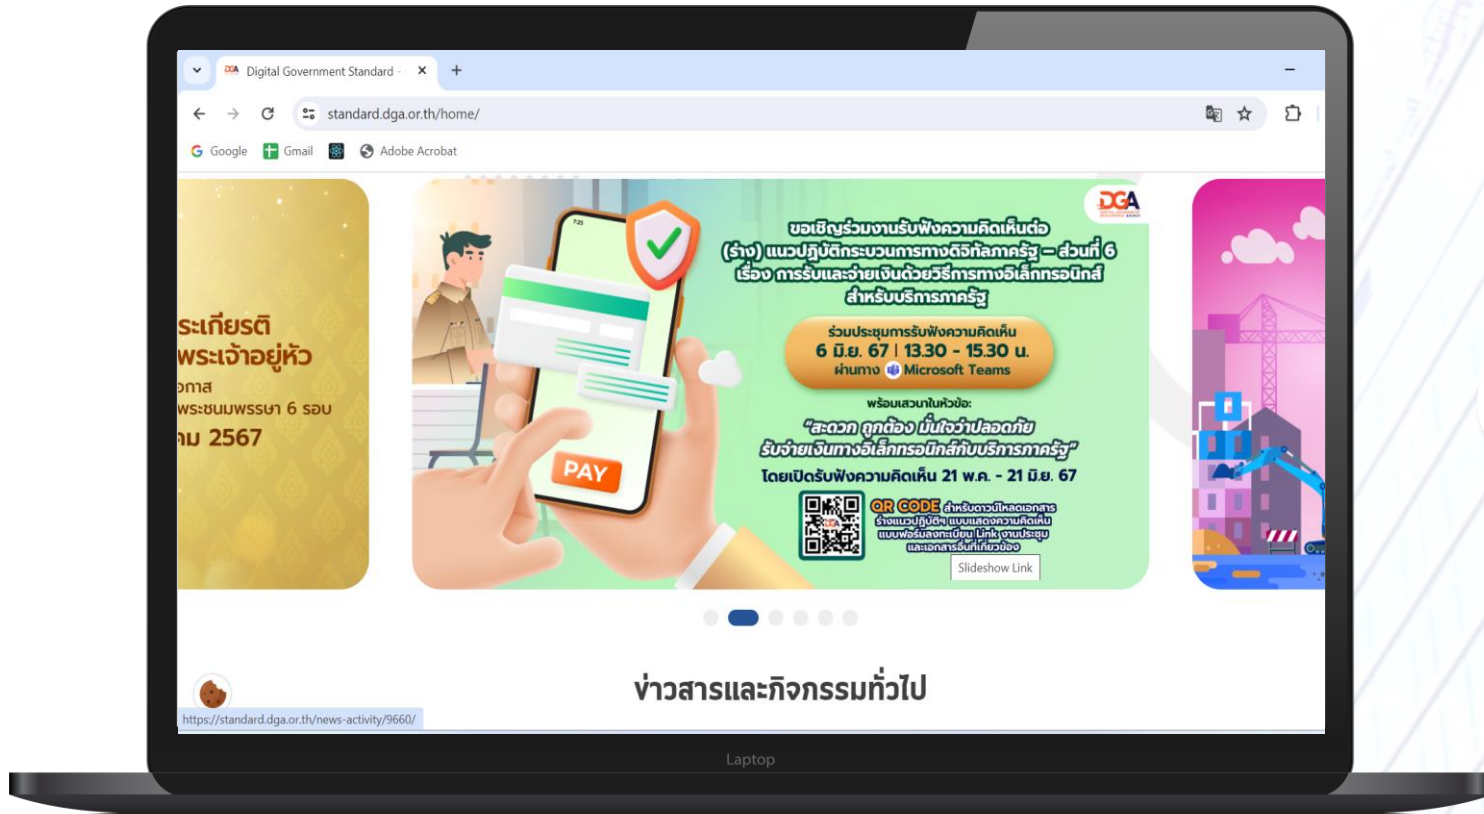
Digital Government Standard - ×

standard.dga.or.th/home/

Google Gmail Adobe Acrobat

ระเกียรติ
พระเจ้าอยู่หัว
อกาส
พระชนมพรรษา 6 รอบ
าม 2567

DGA

ขอเชิญร่วมงานรับฟังความคิดเห็นต่อ (ร่าง) แนวปฏิบัติกระบวนการทางดิจิทัลภาครัฐ – ส่วนที่ 6 เรื่อง การรับและจ่ายเงินด้วยวิธีการทางอิเล็กทรอนิกส์สำหรับบริการภาครัฐ

ร่วมประชุมการรับฟังความคิดเห็น
6 มิ.ย. 67 | 13.30 - 15.30 น.
ผ่านทาง Microsoft Teams

พร้อมเสวนาในหัวข้อ:
"สะดวก ถูกต้อง มั่นใจว่าปลอดภัย รับจ่ายเงินทางอิเล็กทรอนิกส์กับบริการภาครัฐ"
โดยเปิดรับฟังความคิดเห็น 21 พ.ค. - 21 มิ.ย. 67

QR CODE สำหรับดาวน์โหลดเอกสาร ร่างแนวปฏิบัติฯ แบบแสดงความคิดเห็น แบบฟอร์มลงทะเบียน Link งานประชุม และเอกสารอื่นที่เกี่ยวข้อง

PAY

Slideshow Link

ข่าวสารและกิจกรรมทั่วไป

https://standard.dga.or.th/news-activity/9660/

Laptop